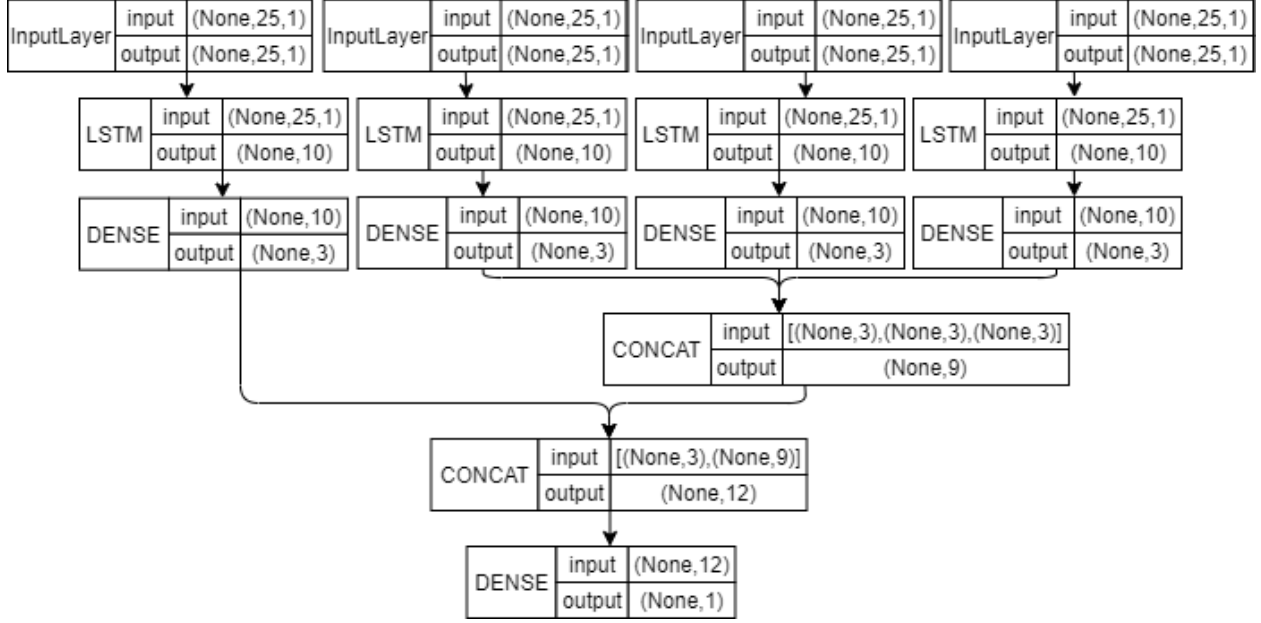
InputLayer | input | (None,25,1)
output | (None,25,1)

InputLayer | input | (None,25,1)
output | (None,25,1)

InputLayer | input | (None,25,1)
output | (None,25,1)

InputLayer | input | (None,25,1)
output | (None,25,1)

LSTM | input | (None,25,1)
output | (None,10)

LSTM | input | (None,25,1)
output | (None,10)

LSTM | input | (None,25,1)
output | (None,10)

LSTM | input | (None,25,1)
output | (None,10)

DENSE | input | (None,10)
output | (None,3)

DENSE | input | (None,10)
output | (None,3)

DENSE | input | (None,10)
output | (None,3)

DENSE | input | (None,10)
output | (None,3)

CONCAT | input | [(None,3),(None,3),(None,3)]
output | (None,9)

CONCAT | input | [(None,3),(None,9)]
output | (None,12)

DENSE | input | (None,12)
output | (None,1)